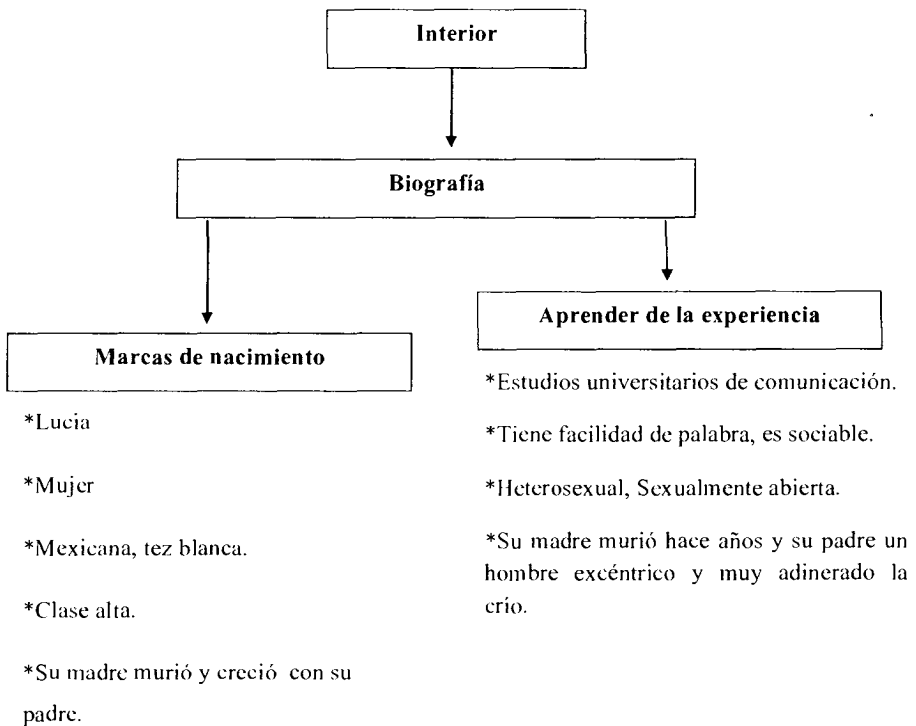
Interior

Biografía

Marcas de nacimiento

*Lucia

*Mujer

*Mexicana, tez blanca.

*Clase alta.

*Su madre murió y creció con su padre.

Aprender de la experiencia

*Estudios universitarios de comunicación.

*Tiene facilidad de palabra, es sociable.

*Heterosexual, Sexualmente abierta.

*Su madre murió hace años y su padre un hombre excéntrico y muy adinerado la crio.